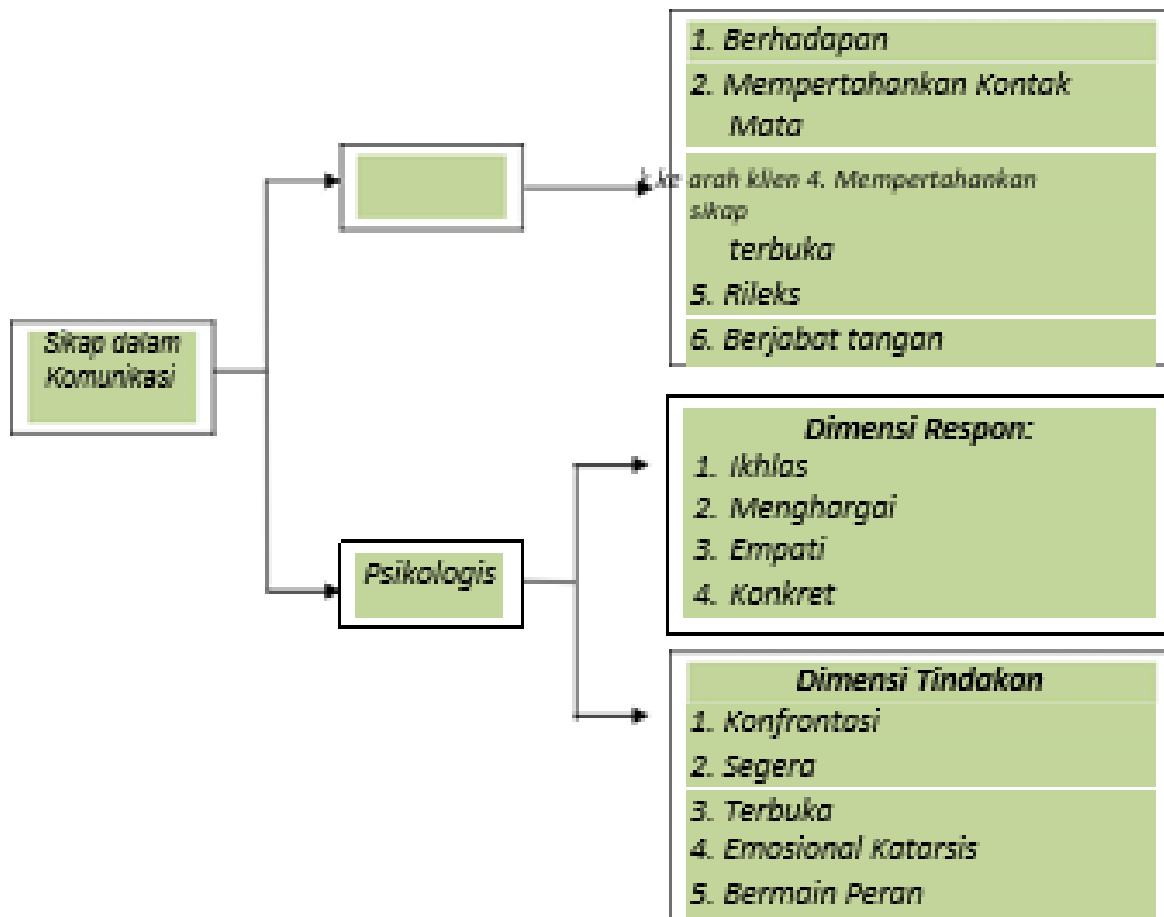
Sikap dalam Komunikasi

Psikologis

1. Berhadapan
2. Mempertahankan Kontak Mata
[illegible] ke arah klien 4. Mempertahankan sikap terbuka
5. Rileks
6. Berjabat tangan

Dimensi Respon:
1. Ikhlas
2. Menghargai
3. Empati
4. Konkret

Dimensi Tindakan
1. Konfrontasi
2. Segera
3. Terbuka
4. Emosional Katarsis
5. Bermain Peran